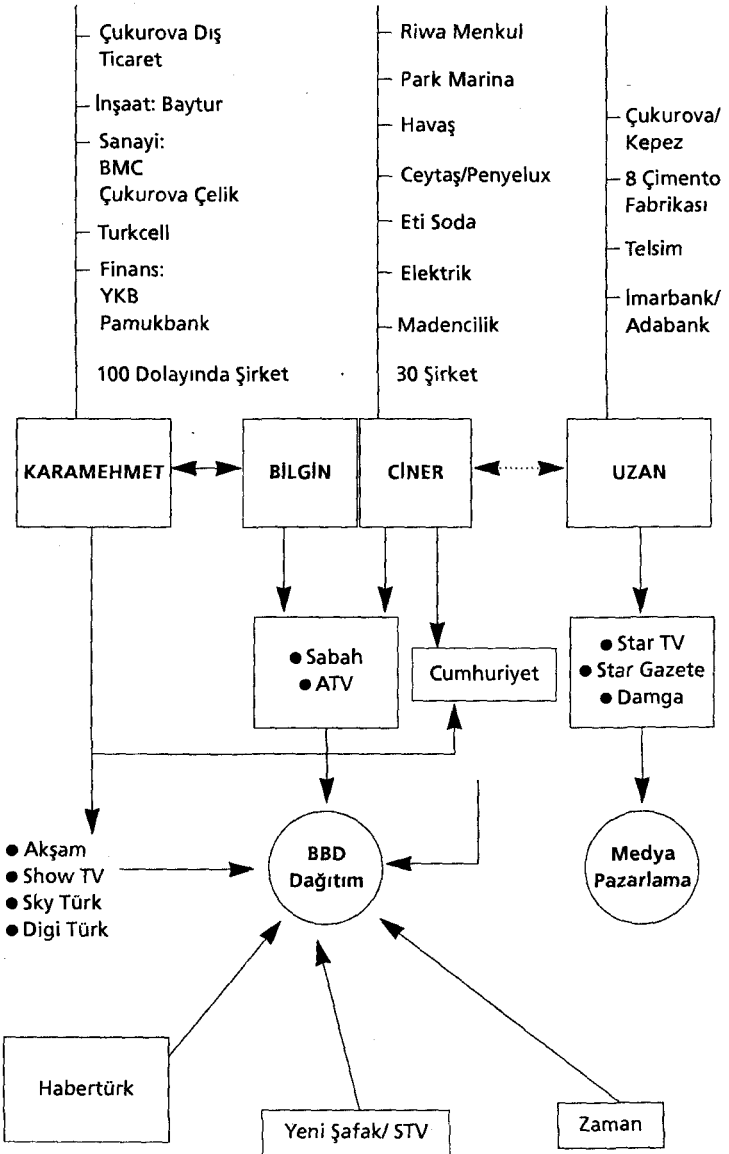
Çukurova Dış Ticaret

İnşaat: Baytur

Sanayi: BMC Çukurova Çelik

Turkcell

Finans: YKB Pamukbank

100 Dolayında Şirket

Riwa Menkul

Park Marina

Havaş

Ceytaş/Penyelux

Eti Soda

Elektrik

Madencilik

30 Şirket

Çukurova/ Kepez

8 Çimento Fabrikası

Telsim

İmarbank/ Adabank

KARAMEHMET

BİLGİN

CİNER

UZAN

● Sabah
● ATV

Cumhuriyet

● Star TV
● Star Gazete
● Damga

● Akşam
● Show TV
● Sky Türk
● Digi Türk

BBD Dağıtım

Medya Pazarlama

Habertürk

Yeni Şafak/ STV

Zaman